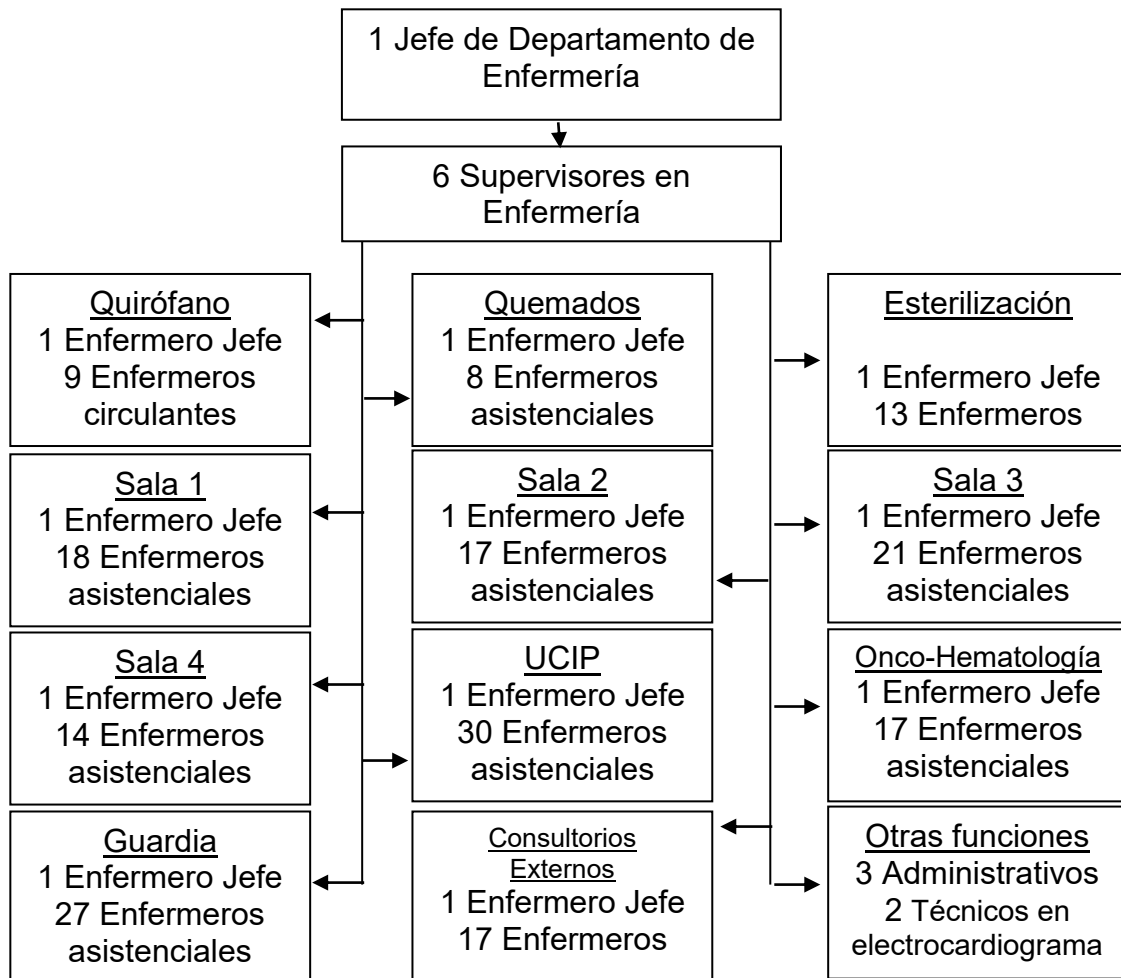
1 Jefe de Departamento de Enfermería

6 Supervisores en Enfermería

Quirófano
1 Enfermero Jefe
9 Enfermeros circulantes

Quemados
1 Enfermero Jefe
8 Enfermeros asistenciales

Esterilización
1 Enfermero Jefe
13 Enfermeros

Sala 1
1 Enfermero Jefe
18 Enfermeros asistenciales

Sala 2
1 Enfermero Jefe
17 Enfermeros asistenciales

Sala 3
1 Enfermero Jefe
21 Enfermeros asistenciales

Sala 4
1 Enfermero Jefe
14 Enfermeros asistenciales

UCIP
1 Enfermero Jefe
30 Enfermeros asistenciales

Onco-Hematología
1 Enfermero Jefe
17 Enfermeros asistenciales

Guardia
1 Enfermero Jefe
27 Enfermeros asistenciales

Consultorios Externos
1 Enfermero Jefe
17 Enfermeros

Otras funciones
3 Administrativos
2 Técnicos en electrocardiograma